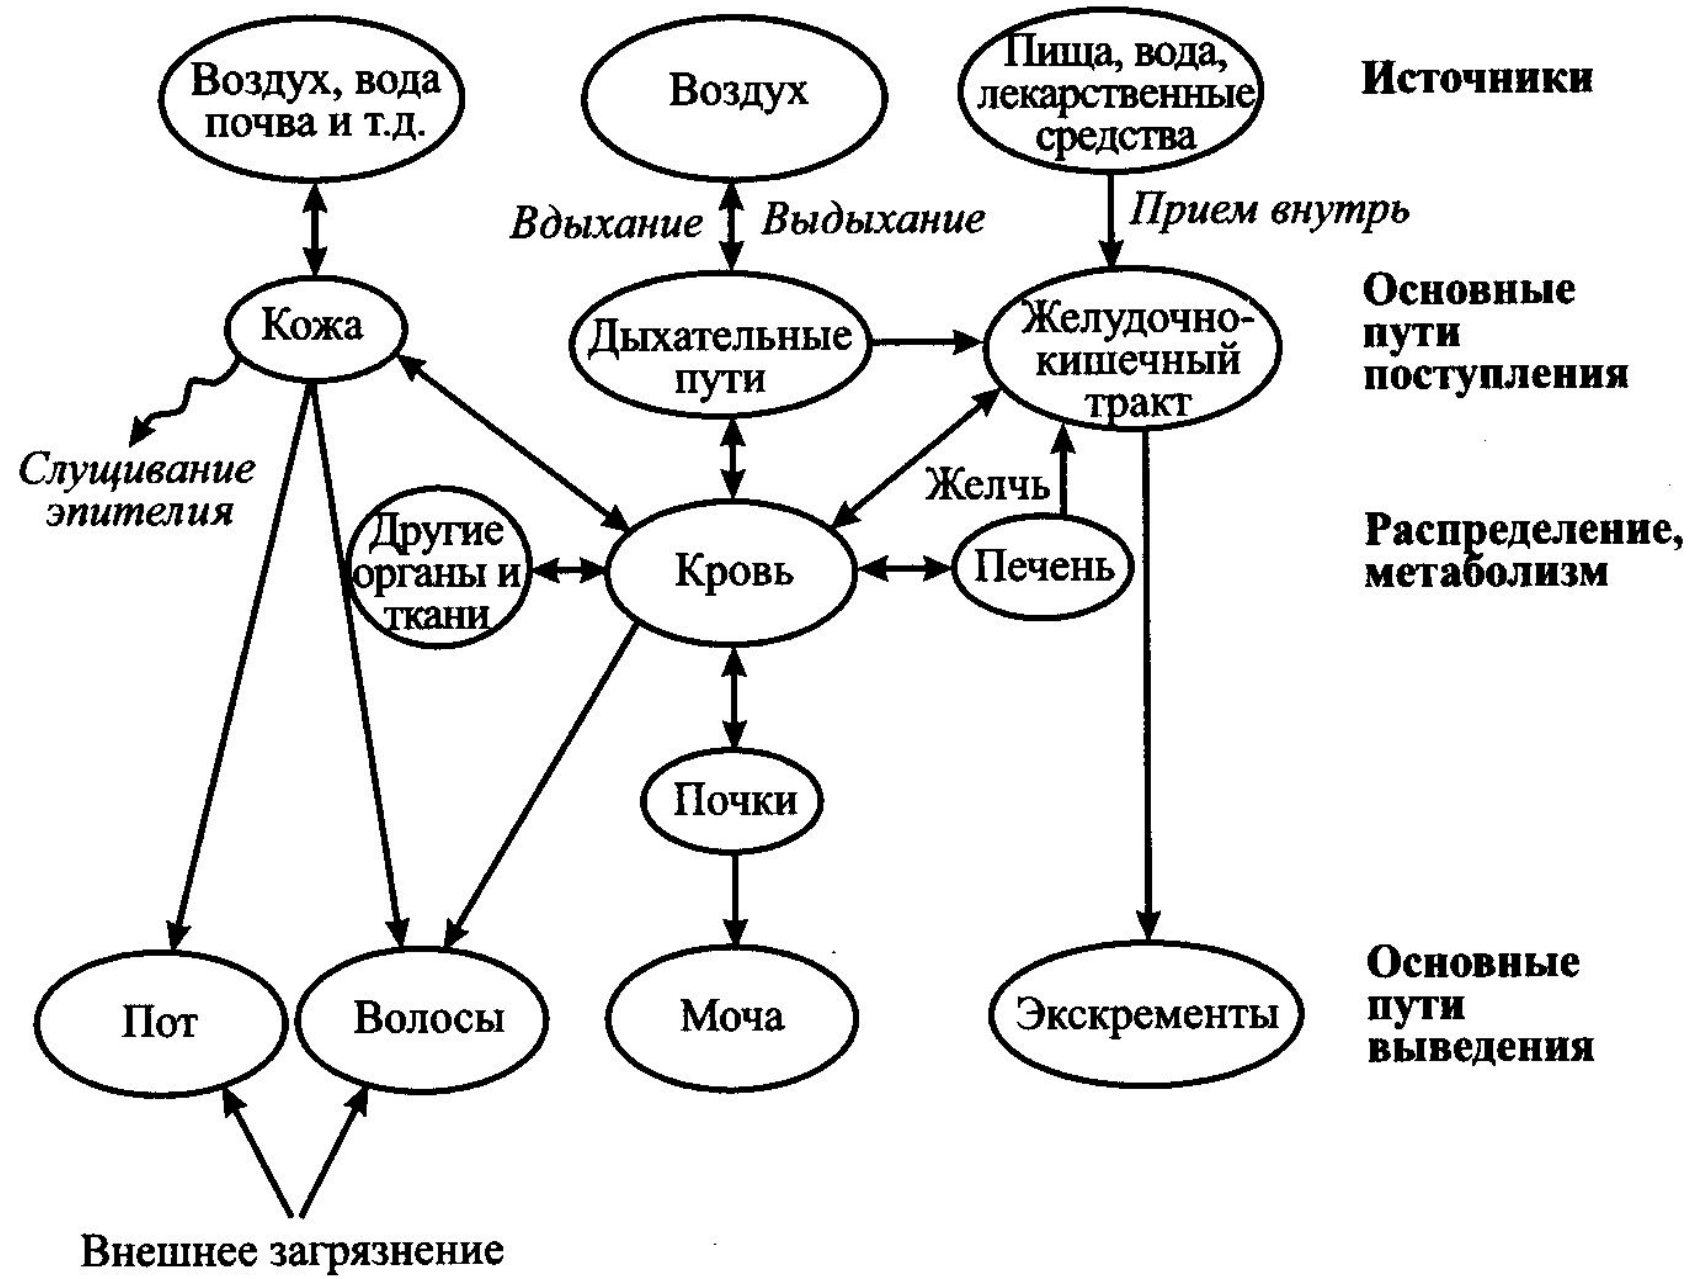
Воздух, вода почва и т.д.

Воздух

Пища, вода, лекарственные средства

Источники

Вдыхание

Выдыхание

Прием внутрь

Кожа

Дыхательные пути

Желудочно-кишечный тракт

Основные пути поступления

Слущивание эпителия

Другие органы и ткани

Кровь

Желчь

Печень

Распределение, метаболизм

Почки

Пот

Волосы

Моча

Экскременты

Основные пути выведения

Внешнее загрязнение